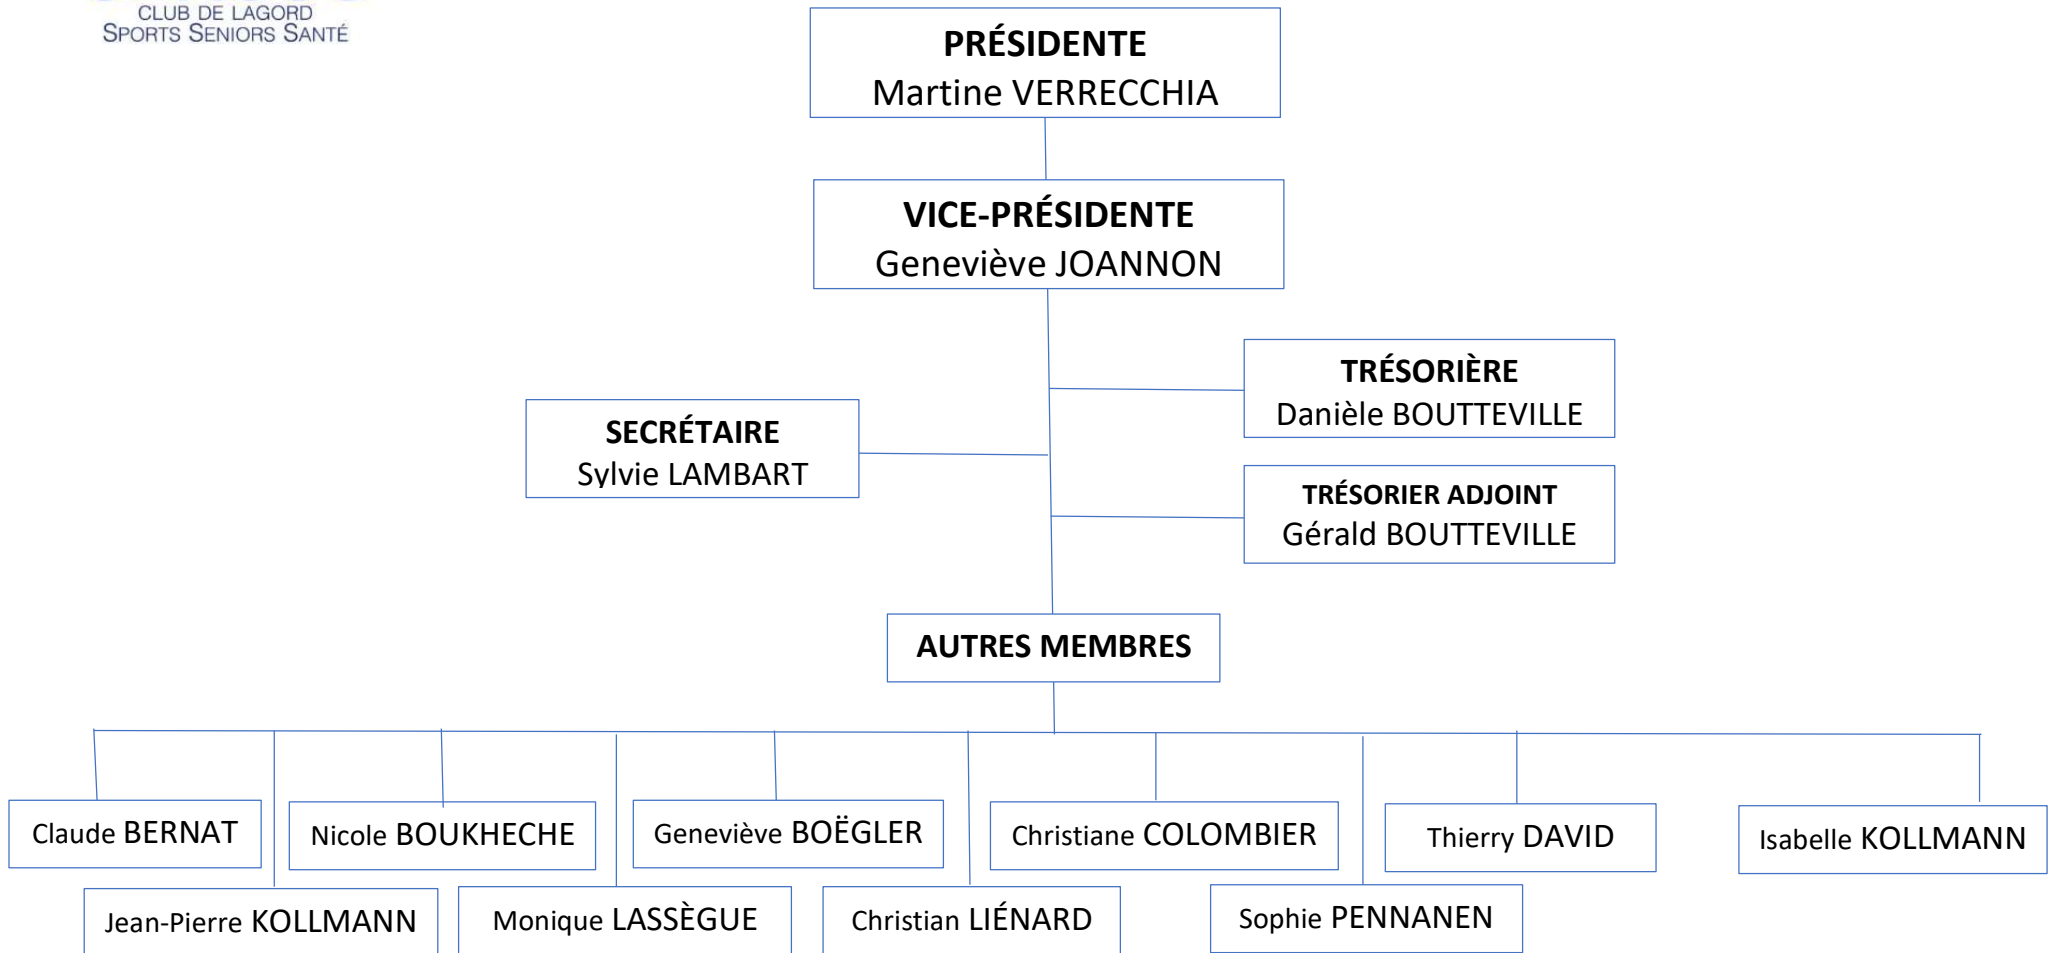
CLUB DE LAGORD
SPORTS SENIORS SANTÉ

PRÉSIDENTE
Martine VERRECCHIA

VICE-PRÉSIDENTE
Geneviève JOANNON

TRÉSORIÈRE
Danièle BOUTTEVILLE

SECRÉTAIRE
Sylvie LAMBART

TRÉSORIER ADJOINT
Gérald BOUTTEVILLE

AUTRES MEMBRES

Claude BERNAT

Nicole BOUKHECHE

Geneviève BOËGLER

Christiane COLOMBIER

Thierry DAVID

Isabelle KOLLMANN

Jean-Pierre KOLLMANN

Monique LASSÈGUE

Christian LIÉNARD

Sophie PENNANEN